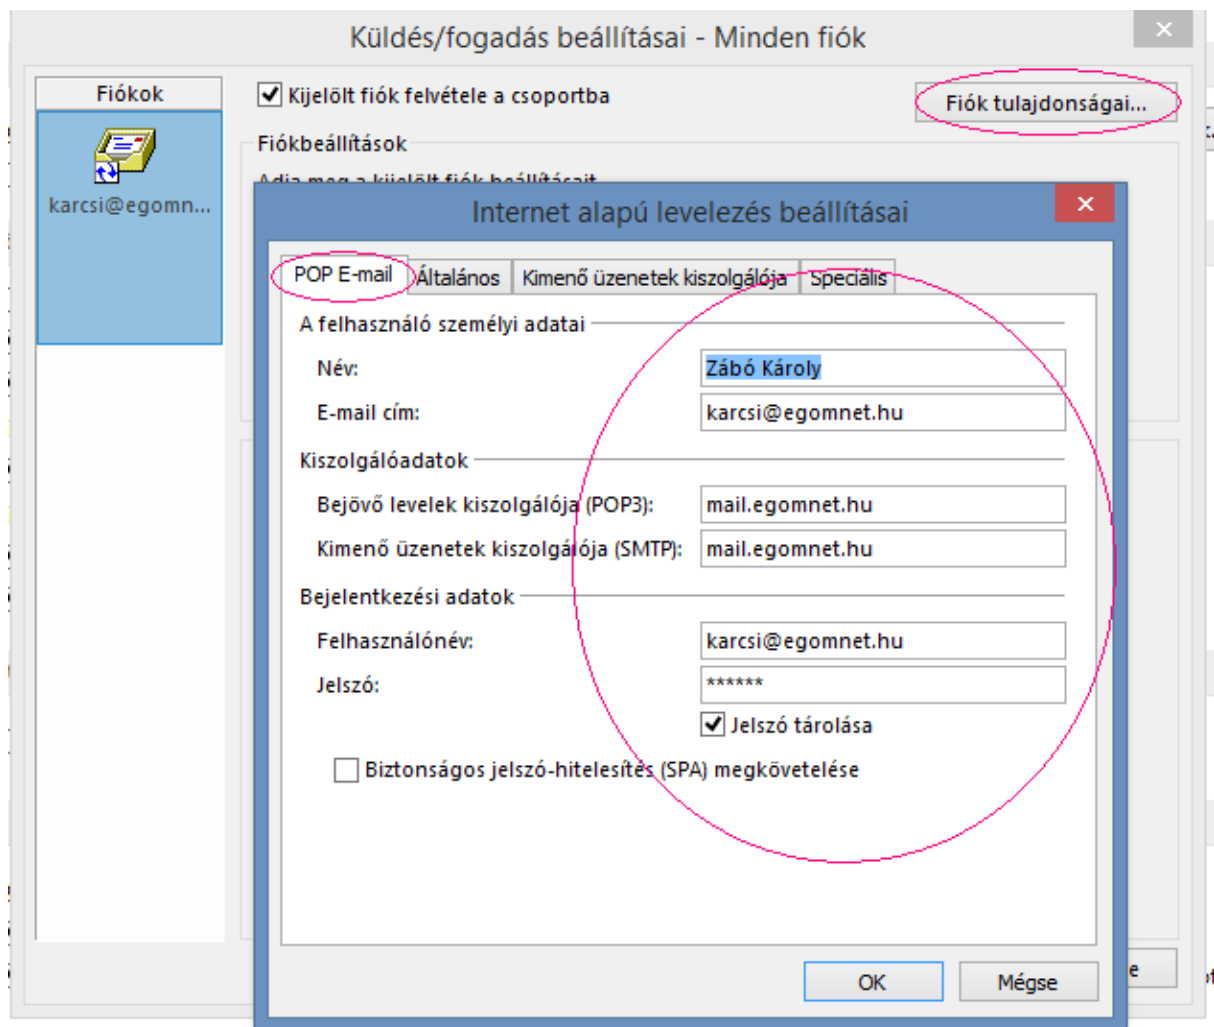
Küldés/fogadás beállításai - Minden fiók

Fiókok

karcsi@egomn...

Kijelölt fiók felvétele a csoportba

Fiók tulajdonságai...

Fiókbeállítások

Adja meg a kijelölt fiók beállításait

Internet alapú levelezés beállításai

POP E-mail | Általános | Kimenő üzenetek kiszolgálója | Speciális

A felhasználó személyi adatai

Név: Zábó Károly

E-mail cím: karcsi@egomnet.hu

Kiszolgálóadatok

Bejövő levelek kiszolgálója (POP3): mail.egomnet.hu

Kimenő üzenetek kiszolgálója (SMTP): mail.egomnet.hu

Bejelentkezési adatok

Felhasználónév: karcsi@egomnet.hu

Jelszó: ******

Jelszó tárolása

Biztonságos jelszó-hitelesítés (SPA) megkövetelése

OK

Mégse

e